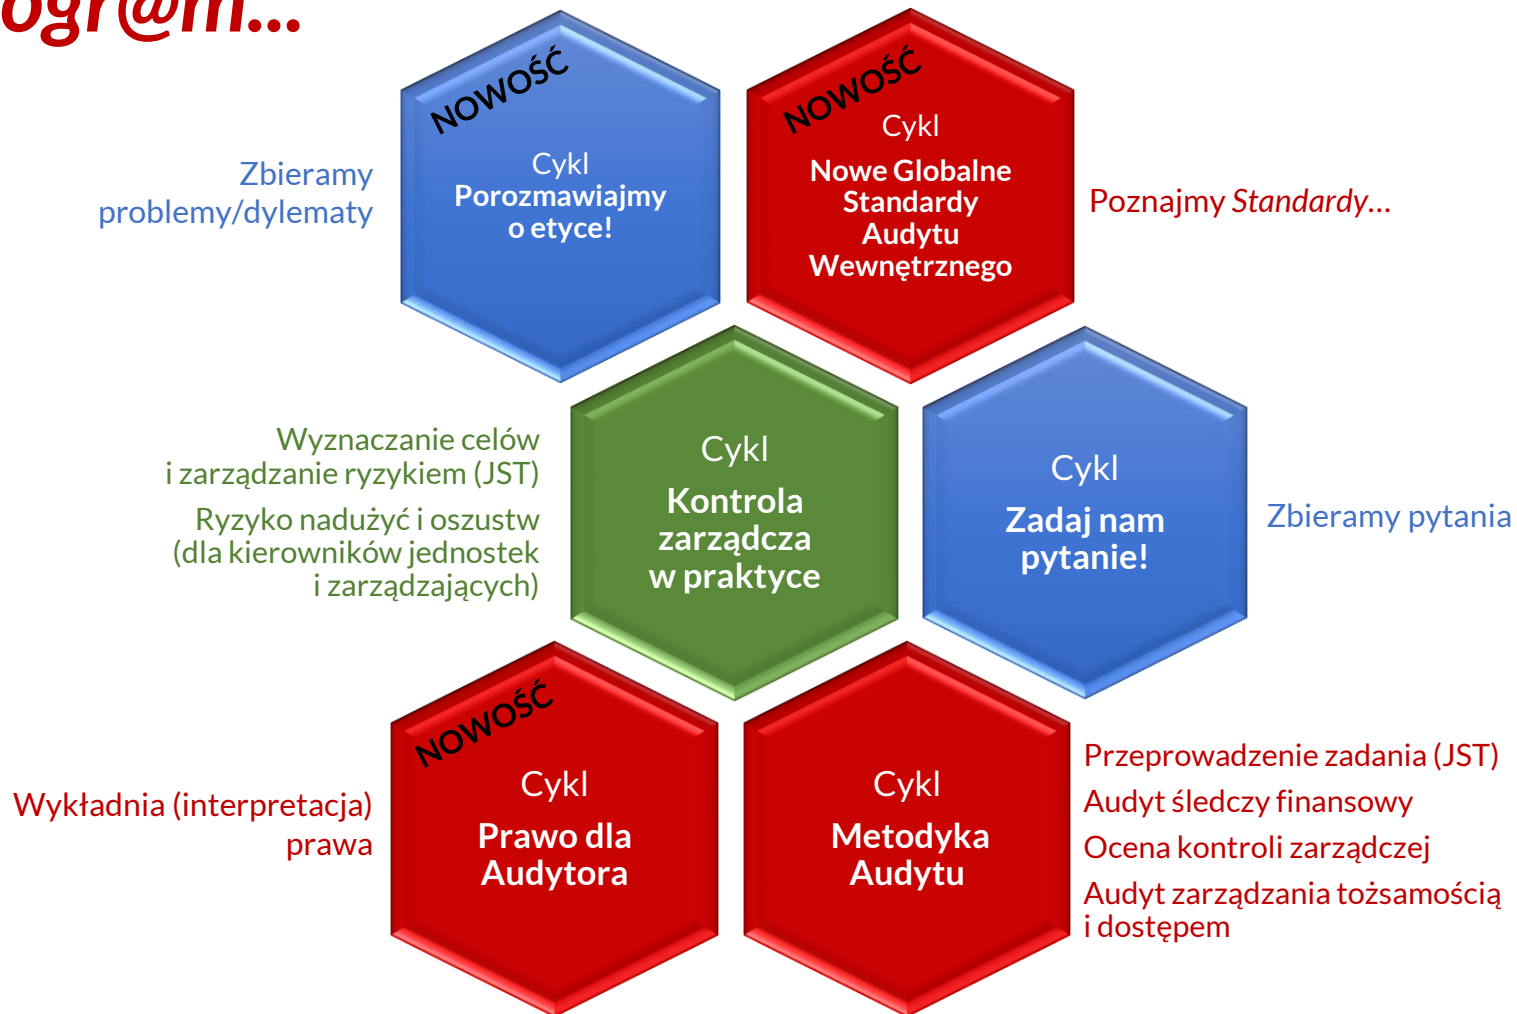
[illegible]ogr@m...

Zbieramy problemy/dylematy

NOWOŚĆ
Cykl
Porozmawiajmy o etyce!

NOWOŚĆ
Cykl
Nowe Globalne Standardy Audytu Wewnętrznego

Poznajmy *Standardy*...

Wyznaczanie celów i zarządzanie ryzykiem (JST)

Ryzyko nadużyć i oszustw (dla kierowników jednostek i zarządzających)

Cykl
Kontrola zarządcza w praktyce

Cykl
Zadaj nam pytanie!

Zbieramy pytania

Wykładnia (interpretacja) prawa

NOWOŚĆ
Cykl
Prawo dla Audytora

Cykl
Metodyka Audytu

Przeprowadzenie zadania (JST)

Audyt śledczy finansowy

Ocena kontroli zarządczej

Audyt zarządzania tożsamością i dostępem